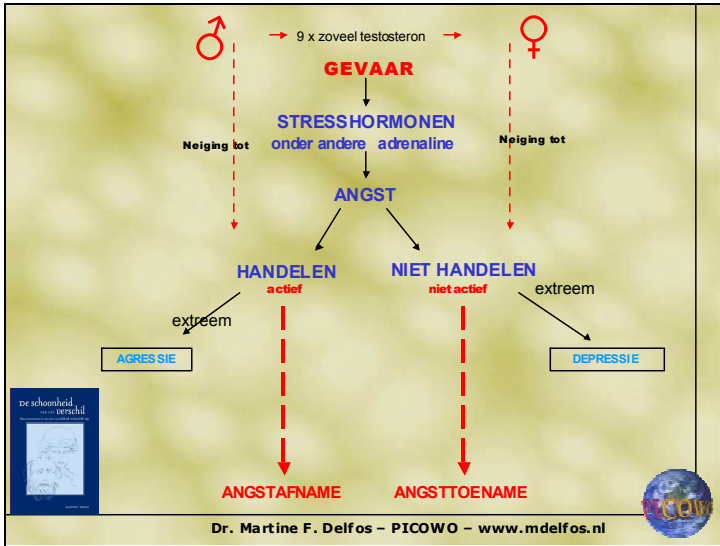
♂ 9 x zoveel testosteron ♀

GEVAAR

STRESSHORMONEN
onder andere adrenaline

Neiging tot

Neiging tot

ANGST

HANDELEN
actief

NIET HANDELEN
niet actief

extreem

extreem

AGRESSIE

DEPRESSIE

De schoonheid van het verschil

ANGSTAFNAME

ANGSTTOENAME

PICOWO

Dr. Martine F. Delfos – PICOWO – www.mdelfos.nl